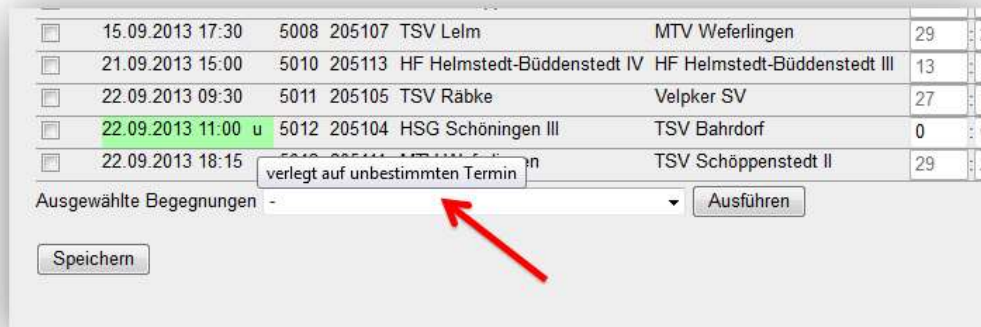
| | | | | | |
|---|---|---|---|---|---|
| | 15.09.2013 17:30 | 5008 | 205107 | TSV Lelm | MTV Weferlingen | 29 |
| | 21.09.2013 15:00 | 5010 | 205113 | HF Helmstedt-Büddenstedt IV | HF Helmstedt-Büddenstedt III | 13 |
| | 22.09.2013 09:30 | 5011 | 205105 | TSV Räbke | Velpker SV | 27 |
| | 22.09.2013 11:00 u | 5012 | 205104 | HSG Schöningen III | TSV Bahrdorf | 0 |
| | 22.09.2013 18:15 | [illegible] | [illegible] | MTV W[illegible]n | TSV Schöppenstedt II | 29 |

verlegt auf unbestimmten Termin

Ausgewählte Begegnungen -

Ausführen

Speichern